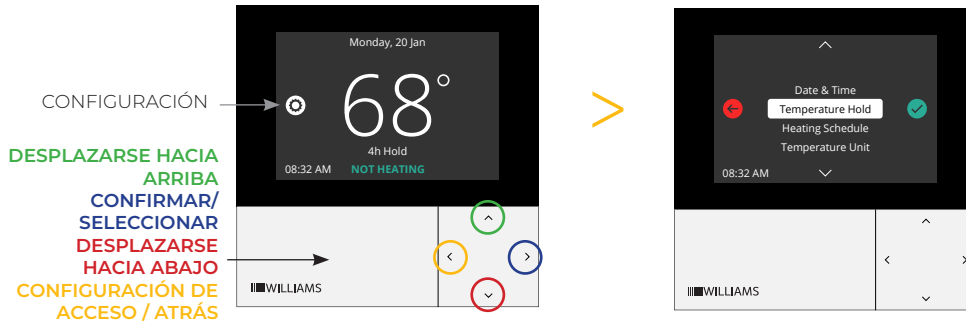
CONFIGURACIÓN

DESPLAZARSE HACIA ARRIBA
CONFIRMAR/ SELECCIONAR
DESPLAZARSE HACIA ABAJO
CONFIGURACIÓN DE ACCESO / ATRÁS

Monday, 20 Jan
68°
4h Hold
08:32 AM NOT HEATING

WILLIAMS

Date & Time
Temperature Hold
Heating Schedule
Temperature Unit
08:32 AM

WILLIAMS